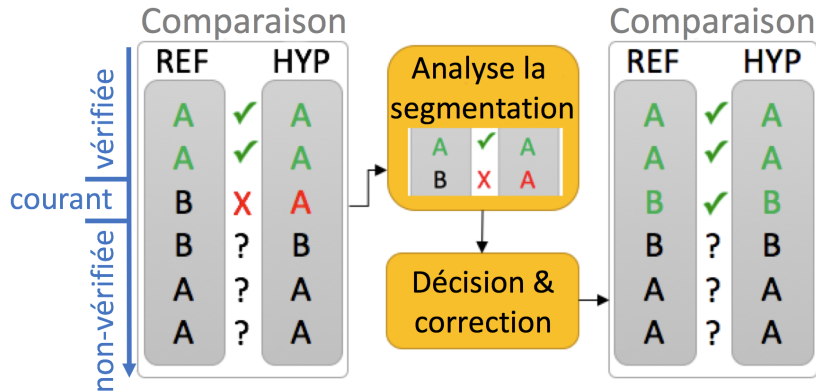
vérifiée

courant

non-vérifiée

Comparaison

| REF | | HYP |
|---|---|---|
| A | ✓ | A |
| A | ✓ | A |
| B | X | A |
| B | ? | B |
| A | ? | A |
| A | ? | A |

Analyse la segmentation

| A | ✓ | A |
|---|---|---|
| B | X | A |

Décision & correction

Comparaison

| REF | | HYP |
|---|---|---|
| A | ✓ | A |
| A | ✓ | A |
| B | ✓ | B |
| B | ? | B |
| A | ? | A |
| A | ? | A |